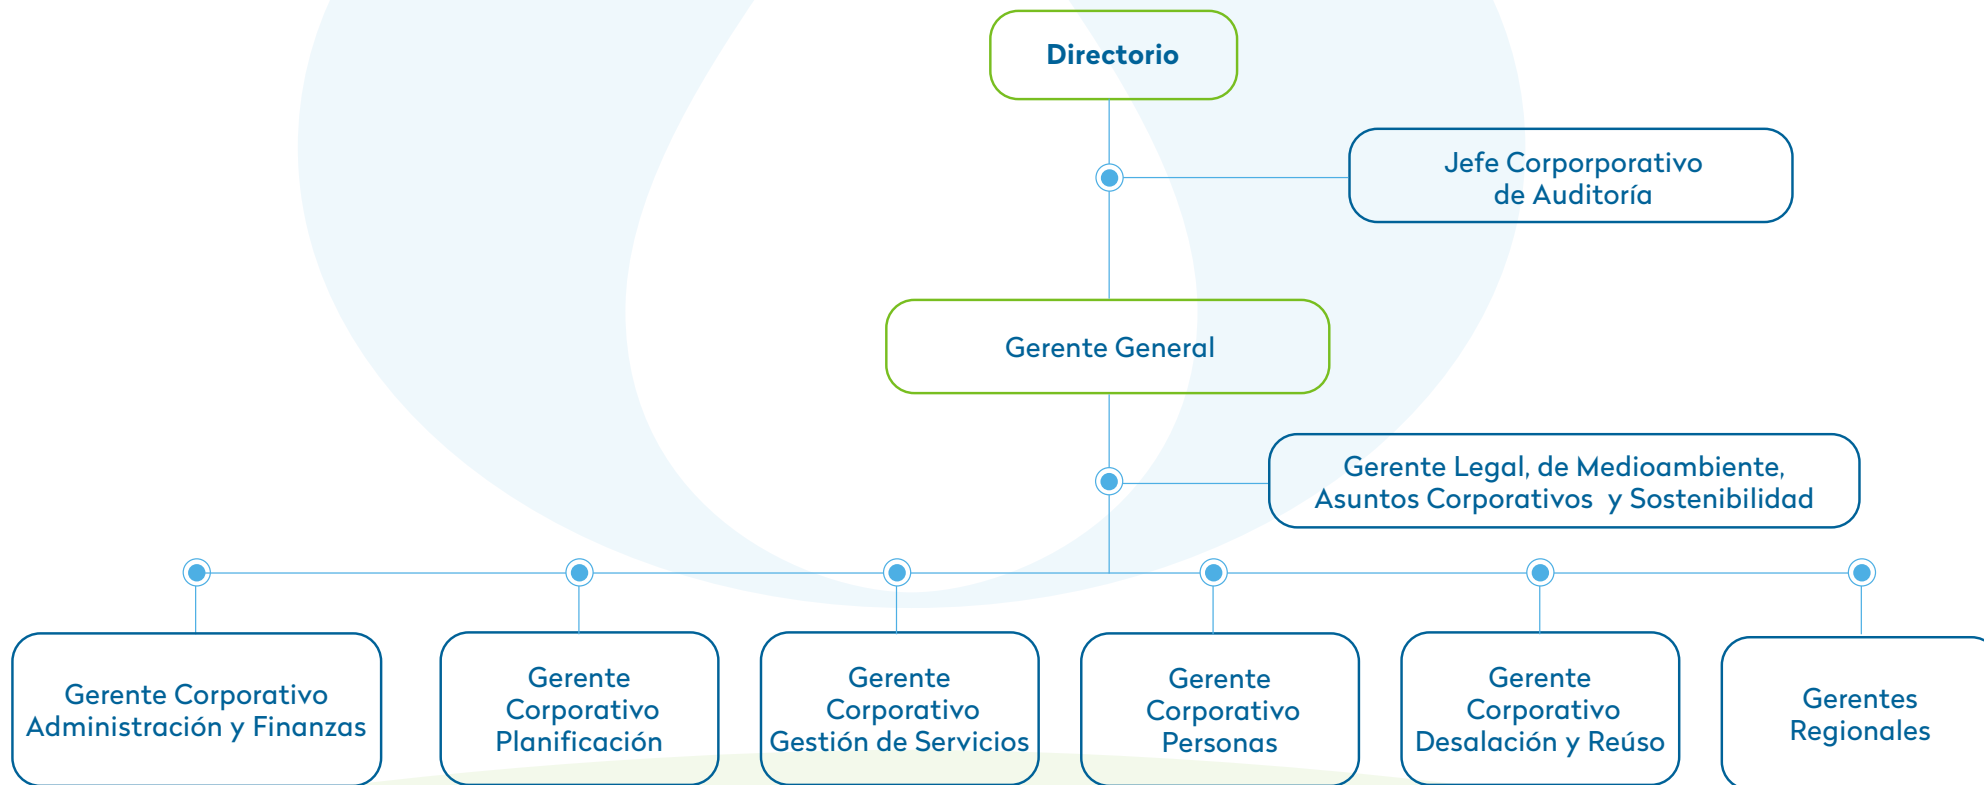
Directorio

Jefe Corporporativo de Auditoría

Gerente General

Gerente Legal, de Medioambiente, Asuntos Corporativos y Sostenibilidad

Gerente Corporativo Administración y Finanzas

Gerente Corporativo Planificación

Gerente Corporativo Gestión de Servicios

Gerente Corporativo Personas

Gerente Corporativo Desalación y Reúso

Gerentes Regionales